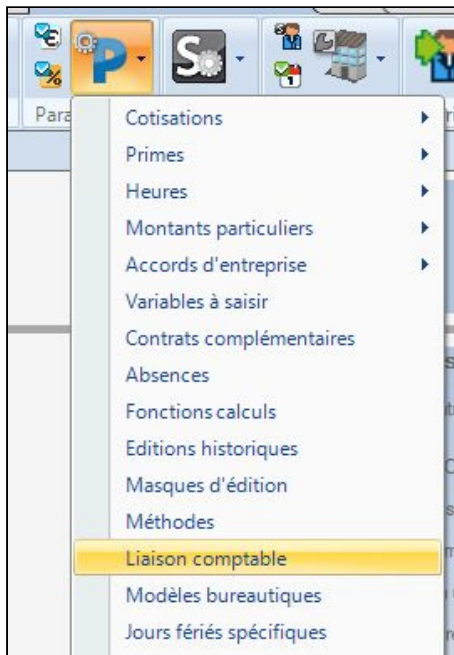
Para

Cotisations
Primes
Heures
Montants particuliers
Accords d'entreprise
Variables à saisir
Contrats complémentaires
Absences
Fonctions calculs
Editions historiques
Masques d'édition
Méthodes
Liaison comptable
Modèles bureautiques
Jours fériés spécifiques